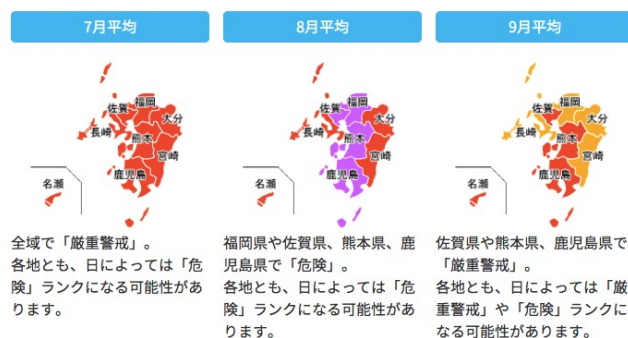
7月平均

福岡
佐賀
大分
長崎
熊本
宮崎
鹿児島
名瀬

全域で「厳重警戒」。
各地とも、日によっては「危険」ランクになる可能性があります。

8月平均

福岡
佐賀
大分
長崎
熊本
宮崎
鹿児島
名瀬

福岡県や佐賀県、熊本県、鹿児島県で「危険」。
各地とも、日によっては「危険」ランクになる可能性があります。

9月平均

福岡
佐賀
大分
長崎
熊本
宮崎
鹿児島
名瀬

佐賀県や熊本県、鹿児島県で「厳重警戒」。
各地とも、日によっては「厳重警戒」や「危険」ランクになる可能性があります。